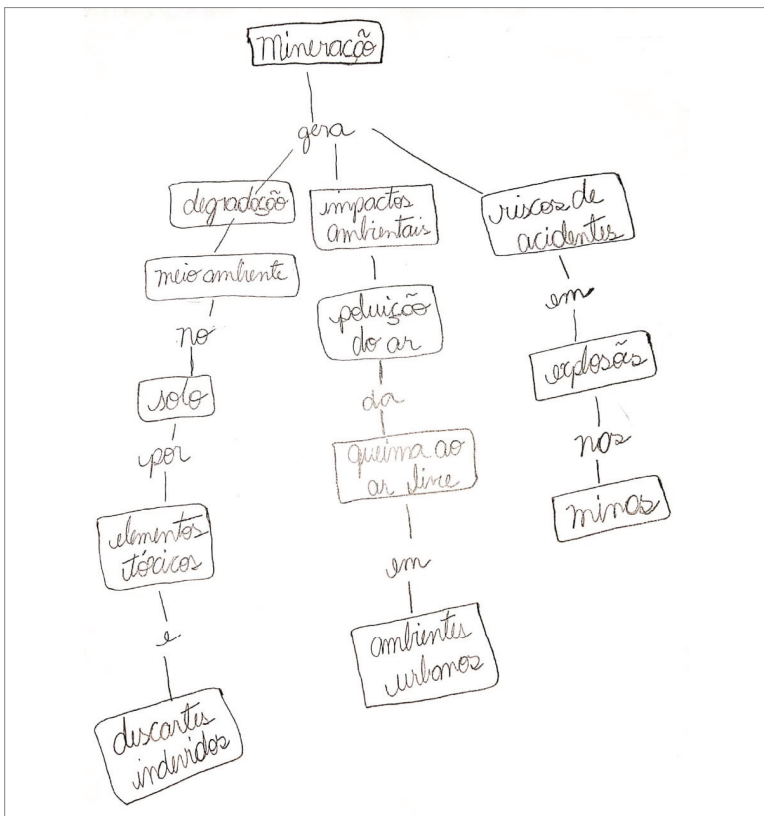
Mineração

gera

degradação

meio ambiente

no

solo

por

elementos tóxicos

e

descartes indevidos

impactos ambientais

poluição do ar

da

queima ao ar livre

em

ambientes urbanos

riscos de acidentes

em

explosões

nas

minas